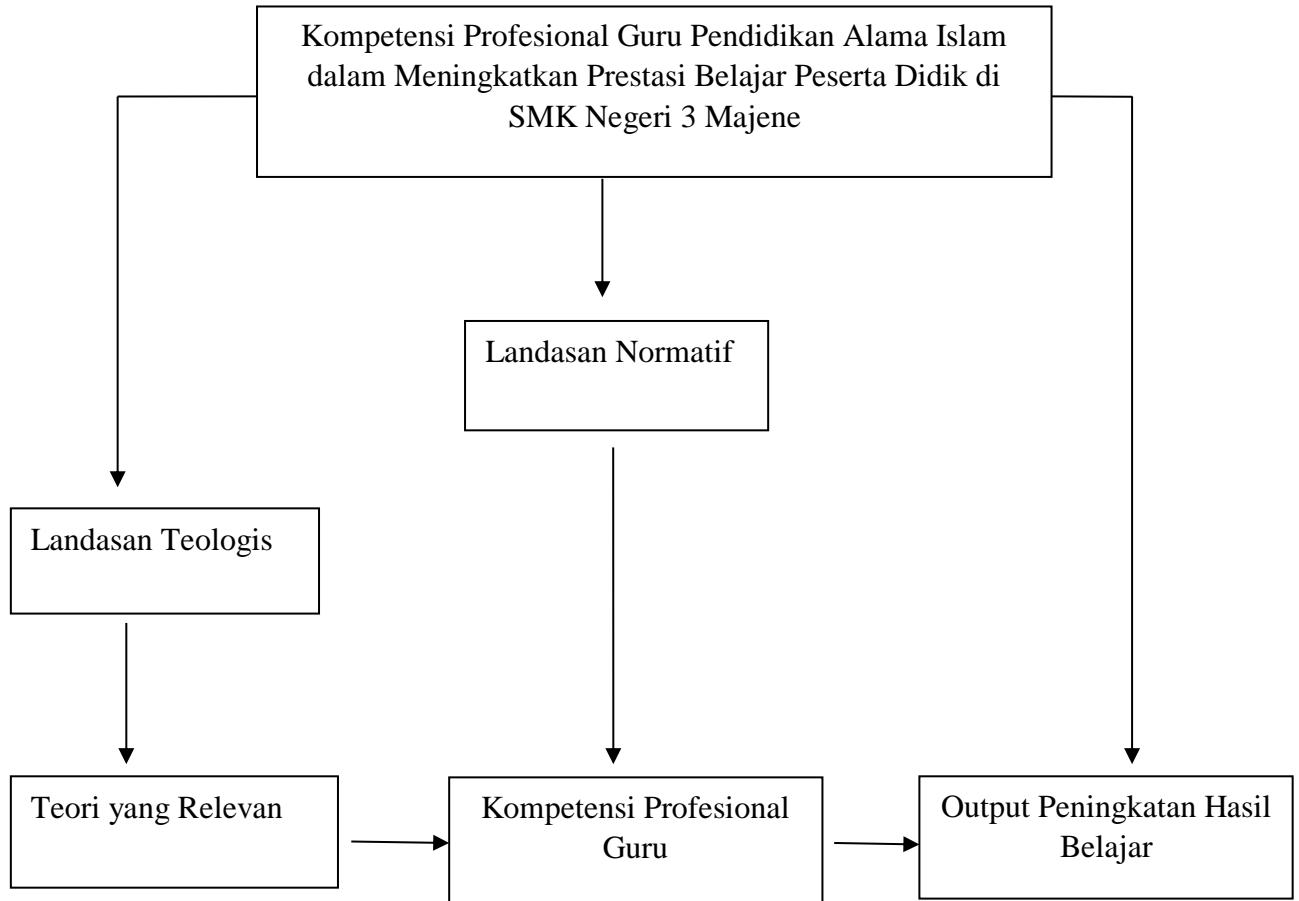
Kompetensi Profesional Guru Pendidikan Alama Islam dalam Meningkatkan Prestasi Belajar Peserta Didik di SMK Negeri 3 Majene

Landasan Normatif

Landasan Teologis

Teori yang Relevan

Kompetensi Profesional Guru

Output Peningkatan Hasil Belajar